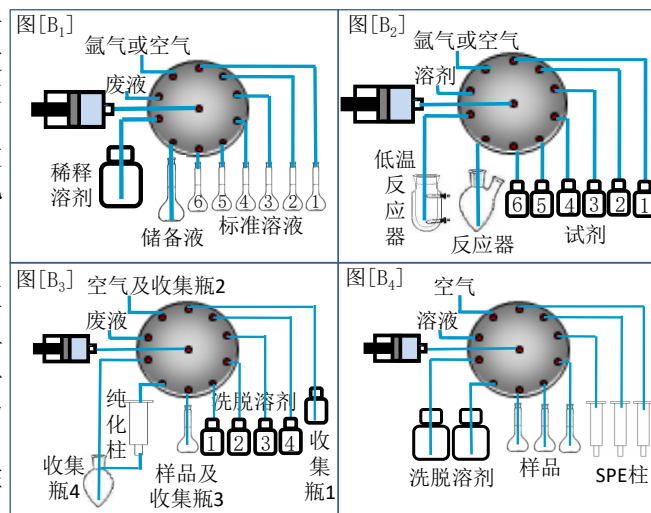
图$[B_1]$
氩气或空气
废液
稀释溶剂
储备液
6 5 4 3 2 1
标准溶液

图$[B_2]$
氩气或空气
溶剂
低温反应器
反应器
6 5 4 3 2 1
试剂

图$[B_3]$
空气及收集瓶2
废液
纯化柱
收集瓶4
样品及收集瓶3
洗脱溶剂
1 2 3 4
收集瓶1

图$[B_4]$
空气
溶液
洗脱溶剂
样品
SPE柱